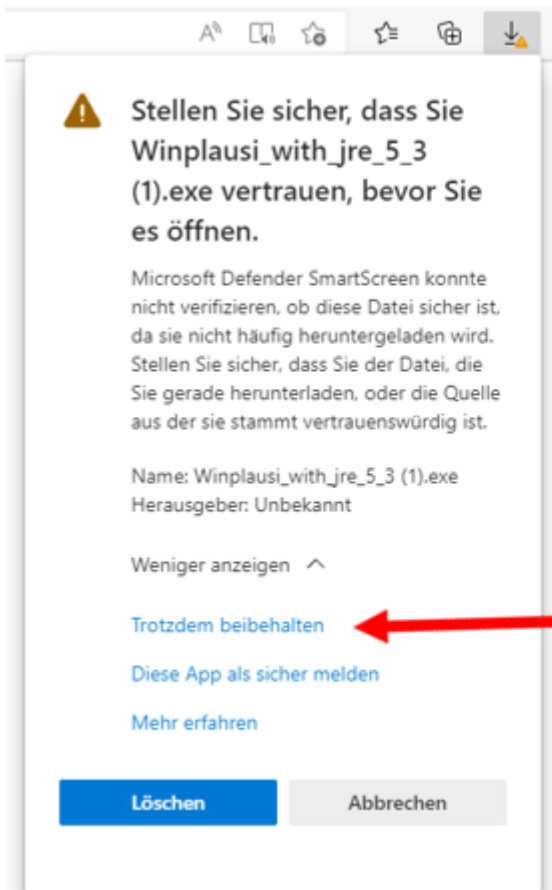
Stellen Sie sicher, dass Sie Winplausi_with_jre_5_3 (1).exe vertrauen, bevor Sie es öffnen.

Microsoft Defender SmartScreen konnte nicht verifizieren, ob diese Datei sicher ist, da sie nicht häufig heruntergeladen wird. Stellen Sie sicher, dass Sie der Datei, die Sie gerade herunterladen, oder die Quelle aus der sie stammt vertrauenswürdig ist.

Name: Winplausi_with_jre_5_3 (1).exe
Herausgeber: Unbekannt

Weniger anzeigen

Trotzdem beibehalten

Diese App als sicher melden

Mehr erfahren

Löschen

Abbrechen